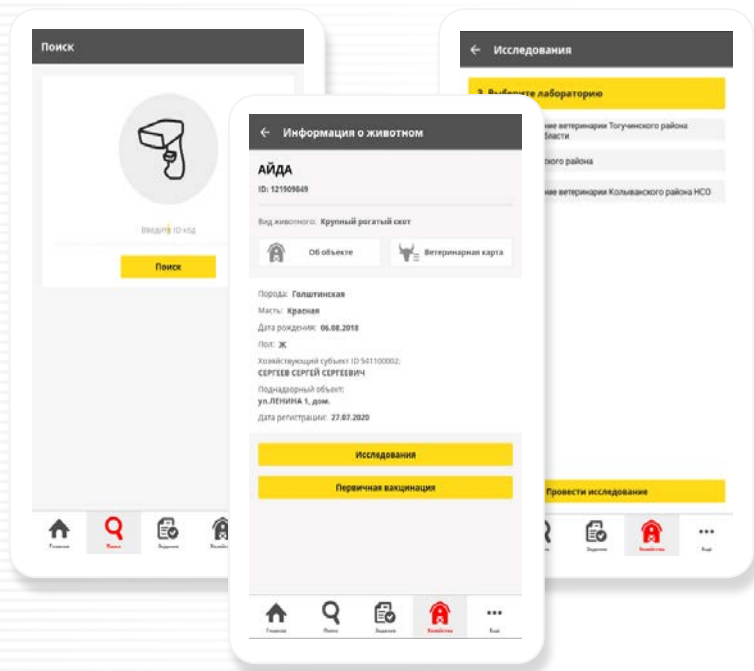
Поиск

Введите ID код

Поиск

Главная Поиск Задания Хозяйства

← Исследования

3. Выберите лабораторию

...ние ветеринарии Тогучинского района ...бласти

...кого района

...ние ветеринарии Колыванского района НСО

Провести исследование

Задания Хозяйства Ещё

← Информация о животном

АЙДА

ID: 121909849

Вид животного: Крупный рогатый скот

Об объекте

Ветеринарная карта

Порода: Голштинская

Масть: Красная

Дата рождения: 06.08.2018

Пол: Ж

Хозяйствующий субъект ID 541100002: СЕРГЕЕВ СЕРГЕЙ СЕРГЕЕВИЧ

Поднадзорный объект: ул.ЛЕНИНА 1, дом.

Дата регистрации: 27.07.2020

Исследования

Первичная вакцинация

Главная Поиск Задания Хозяйства Ещё